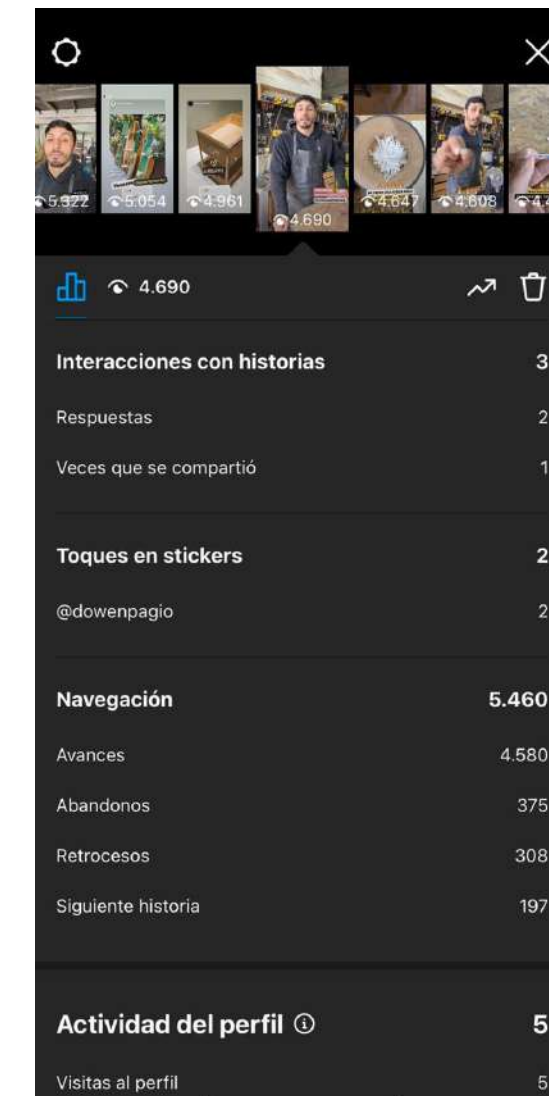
5.322 5.054 4.961 4.690 4.647 4.608

4.690

Interacciones con historias 3

Respuestas 2

Veces que se compartió 1

Toques en stickers 2

@dowenpagio 2

Navegación 5.460

Avances 4.580

Abandonos 375

Retrocesos 308

Siguiente historia 197

Actividad del perfil 5

Visitas al perfil 5